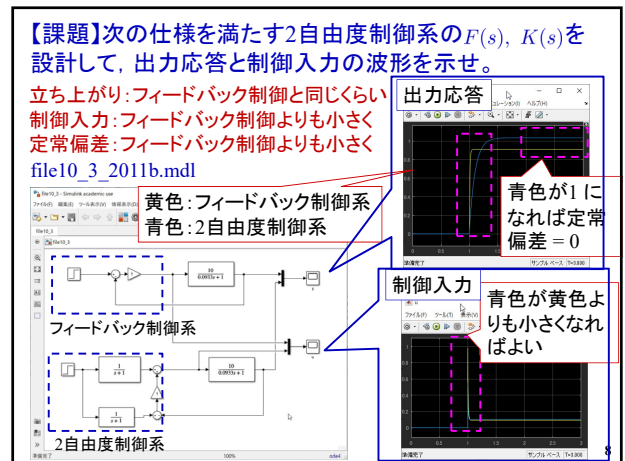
【課題】次の仕様を満たす2自由度制御系の$F(s)$, $K(s)$を設計して，出力応答と制御入力の波形を示せ。

立ち上がり:フィードバック制御と同じくらい
制御入力:フィードバック制御よりも小さく
定常偏差:フィードバック制御よりも小さく
file10_3_2011b.mdl

file10_3 - Simulink academic use
ファイル(F) 編集(E) 表示(V) 情報表示(D)
file10_3

黄色:フィードバック制御系
青色:2自由度制御系

$\frac{10}{0.0933s+1}$

フィードバック制御系

$\frac{1}{s+1}$

$\frac{1}{s+1}$

$\frac{10}{0.0933s+1}$

2自由度制御系

準備完了 100% ode4

出力応答
ユレーション(I) ヘルプ(H)

青色が1になれば定常偏差 = 0

準備完了 サンプル ベース T=3.000

制御入力
ファイル(F) ツール(T) 表示(V)

青色が黄色よりも小さくなればよい

準備完了 サンプル ベース T=3.000

8